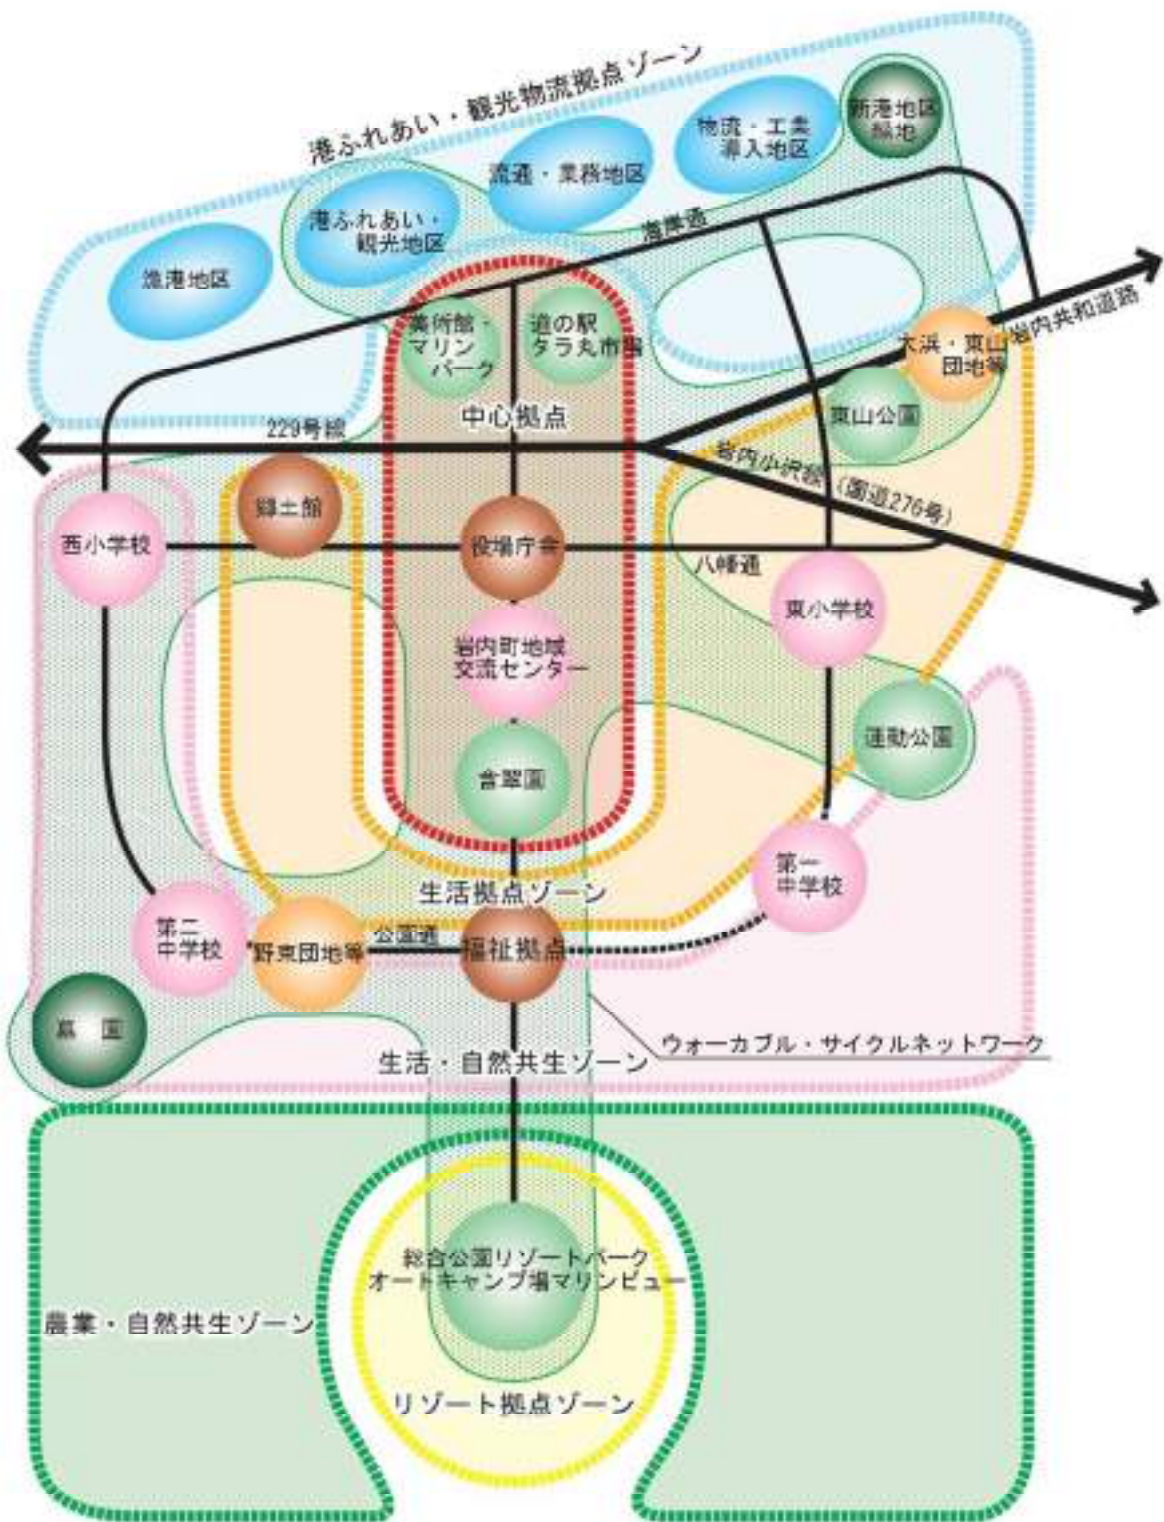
港ふれあい・観光物流拠点ゾーン

新港地区緑地

物流・工業導入地区

流通・業務地区

港ふれあい・観光地区

漁港地区

海岸通

岩内共和道路

美術館・マリンパーク

道の駅タラ丸市場

大浜・東山団地等

東山公園

中心拠点

229号線

岩内小沢線（国道276号）

郷土館

西小学校

役場庁舎

八幡通

東小学校

岩内町地域交流センター

運動公園

含翠園

第一中学校

生活拠点ゾーン

第二中学校

野束団地等

公園通

福祉拠点

墓園

ウォーカブル・サイクルネットワーク

生活・自然共生ゾーン

総合公園リゾートパークオートキャンプ場マリンビュー

農業・自然共生ゾーン

リゾート拠点ゾーン